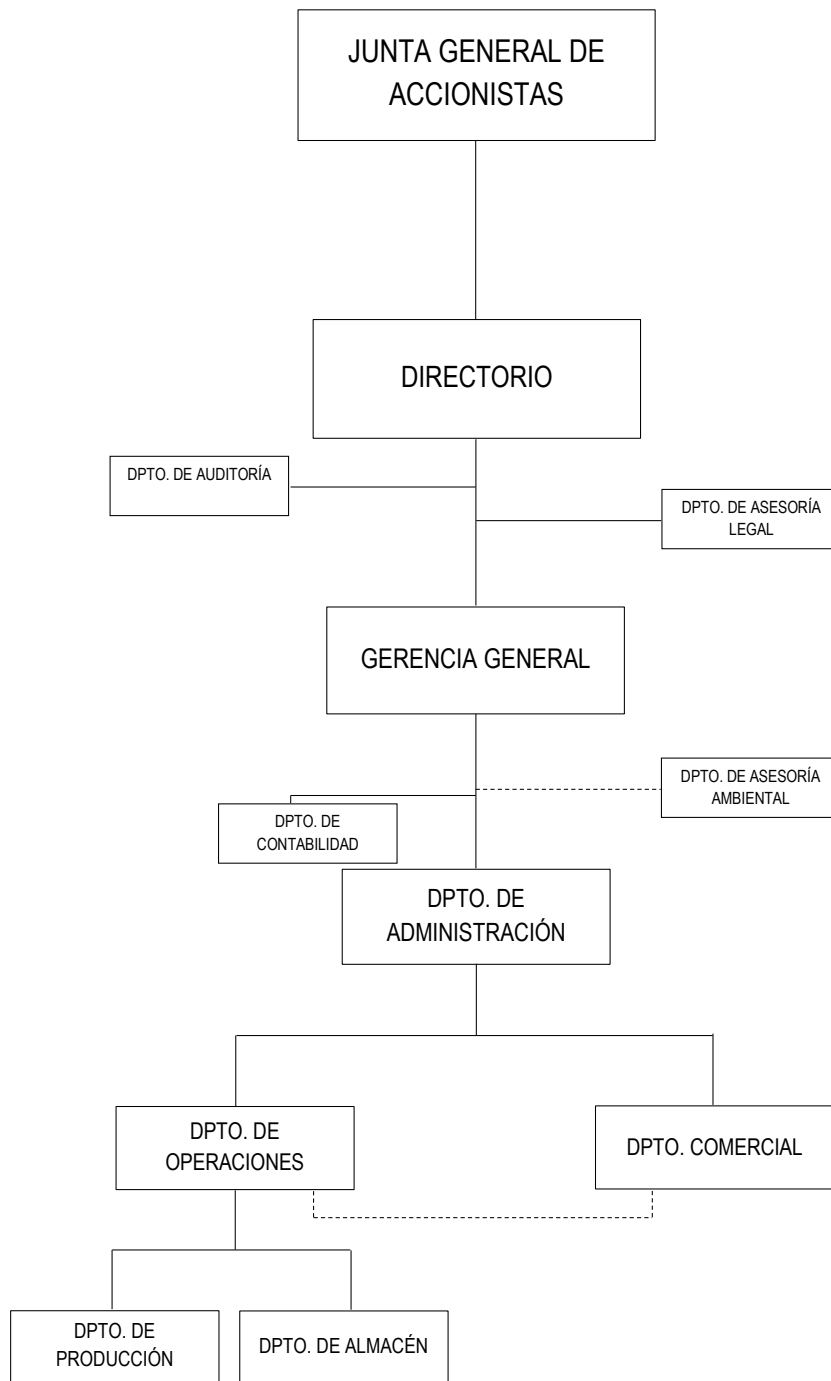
JUNTA GENERAL DE ACCIONISTAS

DIRECTORIO

DPTO. DE AUDITORÍA

DPTO. DE ASESORÍA LEGAL

GERENCIA GENERAL

DPTO. DE ASESORÍA AMBIENTAL

DPTO. DE CONTABILIDAD

DPTO. DE ADMINISTRACIÓN

DPTO. DE OPERACIONES

DPTO. COMERCIAL

DPTO. DE PRODUCCIÓN

DPTO. DE ALMACÉN